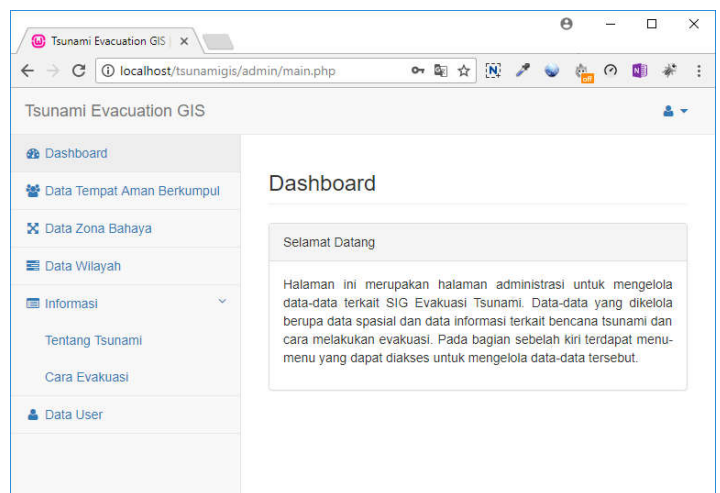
Tsunami Evacuation GIS | ×

localhost/tsunamigis/admin/main.php

off

Tsunami Evacuation GIS

Dashboard

Data Tempat Aman Berkumpul

Data Zona Bahaya

Data Wilayah

Informasi

Tentang Tsunami

Cara Evakuasi

Data User

Dashboard

Selamat Datang

Halaman ini merupakan halaman administrasi untuk mengelola data-data terkait SIG Evakuasi Tsunami. Data-data yang dikelola berupa data spasial dan data informasi terkait bencana tsunami dan cara melakukan evakuasi. Pada bagian sebelah kiri terdapat menu-menu yang dapat diakses untuk mengelola data-data tersebut.